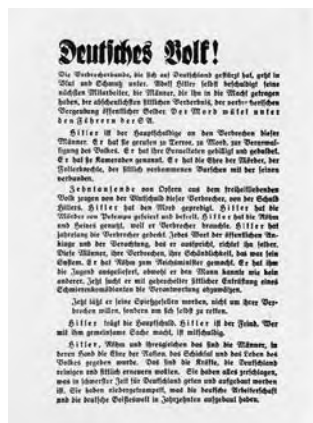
Deutsches Volk!

Die Verbrecherbande, die sich auf Deutschland gestürzt hat, geht in Blut und Schmutz unter. Adolf Hitler selbst beschuldigt seine nächsten Mitarbeiter, die Männer, die ihn in die Macht getragen haben, der abscheulichsten sittlichen Verderbnis, der verbrecherischen Vergeudung öffentlicher Gelder. Der Mord wütet unter den Führern der SA.

Hitler ist der Hauptschuldige an den Verbrechen dieser Männer. Er hat sie gedeckt zu Terror, zu Mord, zur Verwahrlosung des Volkes. Er hat ihre Verwaltung gebilligt und gebilligt. Er hat sie Kameraden genannt. Er hat die Ehre der Mörder, der Folterknechte, der sittlich verkommenen Burschen mit der seinen verbunden.

Zehntausende von Opfern aus dem freiheitliebenden Volk zeugen von der Wüstheit dieser Verbrecher, von der Schuld Hitlers. Hitler hat den Mord gepredigt. Hitler hat die Mörder von Potempa gefeiert und befreit. Hitler hat die Röhm und Heines gemacht, weil er Verbrecher brauchte. Hitler hat jahrelang die Verbrecher gedeckt. Jedes Wort der öffentlichen Anklage und der Verachtung, das er ausspricht, richtet sich selbst. Diese Männer, ihre Verbrechen, ihre Schändlichkeit, das war sein System. Er hat Röhm zum Reichsminister gemacht. Er hat ihm die Jugend ausgeliefert, obwohl er den Mann kannte wie kein anderer. Jetzt sucht er mit geheuchelter sittlicher Entrüstung eines Schmierenkomödianten die Verantwortung abzuwälzen.

Jetzt läßt er seine Spießgesellen morden, nicht um ihrer Verbrechen willen, sondern um sich selbst zu retten.

Hitler trägt die Hauptschuld. Hitler ist der Feind. Wer mit ihm gemeinsame Sache macht, ist mitschuldig.

Hitler, Röhm und ihresgleichen das sind die Männer, in deren Hand die Ehre der Nation, das Schicksal und das Leben des Volkes gegeben wurde. Das sind die Kräfte, die Deutschland reinigen und sittlich erneuern wollen. Sie haben alles zerschlagen, was in schwerster Zeit für Deutschland getan und aufgebaut worden ist. Sie haben niedergetrampelt, was die deutsche Arbeiterschaft und die deutsche Volksgemeinschaft in Jahrzehnten aufgebaut haben.